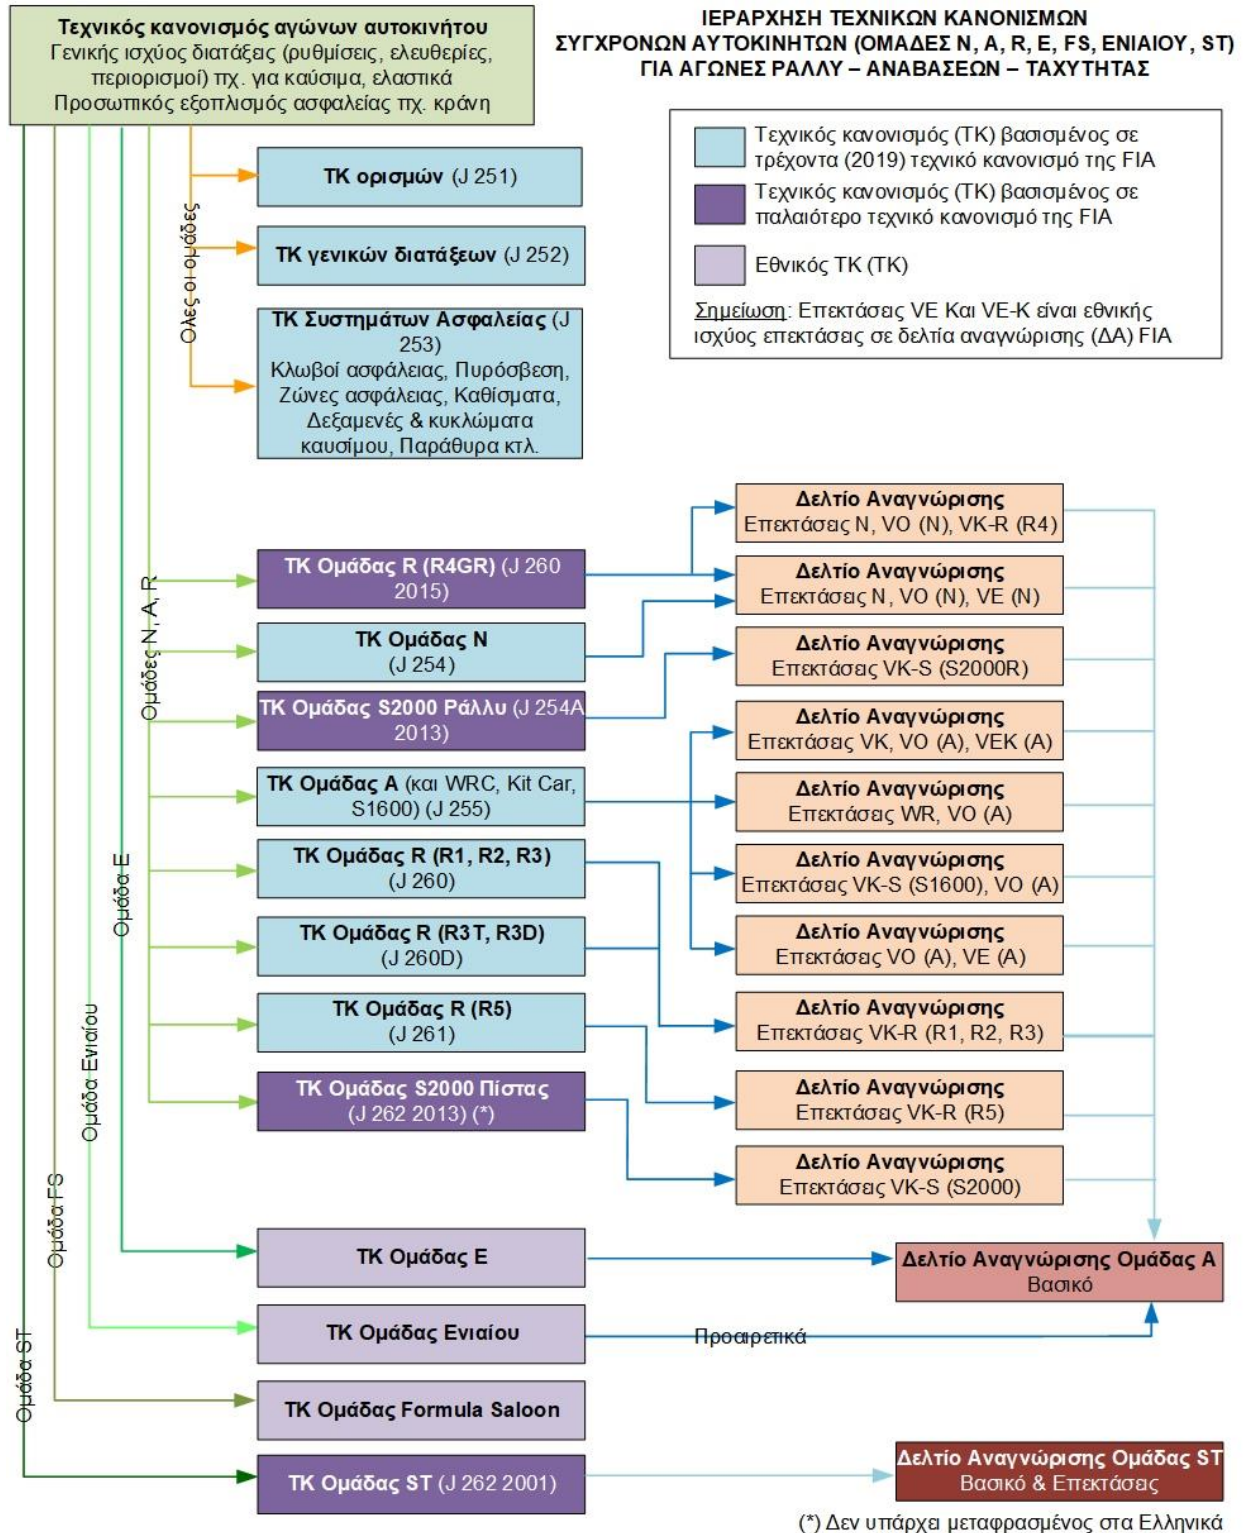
Τεχνικός κανονισμός αγώνων αυτοκινήτου
Γενικής ισχύος διατάξεις (ρυθμίσεις, ελευθερίες, περιορισμοί) πχ. για καύσιμα, ελαστικά
Προσωπικός εξοπλισμός ασφαλείας πχ. κράνη

ΙΕΡΑΡΧΗΣΗ ΤΕΧΝΙΚΩΝ ΚΑΝΟΝΙΣΜΩΝ
ΣΥΓΧΡΟΝΩΝ ΑΥΤΟΚΙΝΗΤΩΝ (ΟΜΑΔΕΣ N, A, R, E, FS, ΕΝΙΑΙΟΥ, ST)
ΓΙΑ ΑΓΩΝΕΣ ΡΑΛΛΥ – ΑΝΑΒΑΣΕΩΝ – ΤΑΧΥΤΗΤΑΣ

Τεχνικός κανονισμός (ΤΚ) βασισμένος σε τρέχοντα (2019) τεχνικό κανονισμό της FIA
Τεχνικός κανονισμός (ΤΚ) βασισμένος σε παλαιότερο τεχνικό κανονισμό της FIA
Εθνικός ΤΚ (ΤΚ)
Σημείωση: Επεκτάσεις VE Και VE-K είναι εθνικής ισχύος επεκτάσεις σε δελτία αναγνώρισης (ΔΑ) FIA

Όλες οι ομάδες
Ομάδες N, A, R
Ομάδα E
Ομάδα Ενιαίου
Ομάδα FS
Ομάδα ST

ΤΚ ορισμών (J 251)
ΤΚ γενικών διατάξεων (J 252)
ΤΚ Συστημάτων Ασφαλείας (J 253)
Κλωβοί ασφάλειας, Πυρόσβεση, Ζώνες ασφάλειας, Καθίσματα, Δεξαμενές & κυκλώματα καυσίμου, Παράθυρα κτλ.

ΤΚ Ομάδας R (R4GR) (J 260 2015)
ΤΚ Ομάδας N (J 254)
ΤΚ Ομάδας S2000 Ράλλυ (J 254A 2013)
ΤΚ Ομάδας A (και WRC, Kit Car, S1600) (J 255)
ΤΚ Ομάδας R (R1, R2, R3) (J 260)
ΤΚ Ομάδας R (R3T, R3D) (J 260D)
ΤΚ Ομάδας R (R5) (J 261)
ΤΚ Ομάδας S2000 Πίστας (J 262 2013) (*)

Δελτίο Αναγνώρισης
Επεκτάσεις N, VO (N), VK-R (R4)
Δελτίο Αναγνώρισης
Επεκτάσεις N, VO (N), VE (N)
Δελτίο Αναγνώρισης
Επεκτάσεις VK-S (S2000R)
Δελτίο Αναγνώρισης
Επεκτάσεις VK, VO (A), VEK (A)
Δελτίο Αναγνώρισης
Επεκτάσεις WR, VO (A)
Δελτίο Αναγνώρισης
Επεκτάσεις VK-S (S1600), VO (A)
Δελτίο Αναγνώρισης
Επεκτάσεις VO (A), VE (A)
Δελτίο Αναγνώρισης
Επεκτάσεις VK-R (R1, R2, R3)
Δελτίο Αναγνώρισης
Επεκτάσεις VK-R (R5)
Δελτίο Αναγνώρισης
Επεκτάσεις VK-S (S2000)

ΤΚ Ομάδας Ε
Δελτίο Αναγνώρισης Ομάδας Α
Βασικό
ΤΚ Ομάδας Ενιαίου
Προαιρετικά
ΤΚ Ομάδας Formula Saloon
ΤΚ Ομάδας ST (J 262 2001)
Δελτίο Αναγνώρισης Ομάδας ST
Βασικό & Επεκτάσεις

(*) Δεν υπάρχει μεταφρασμένος στα Ελληνικά